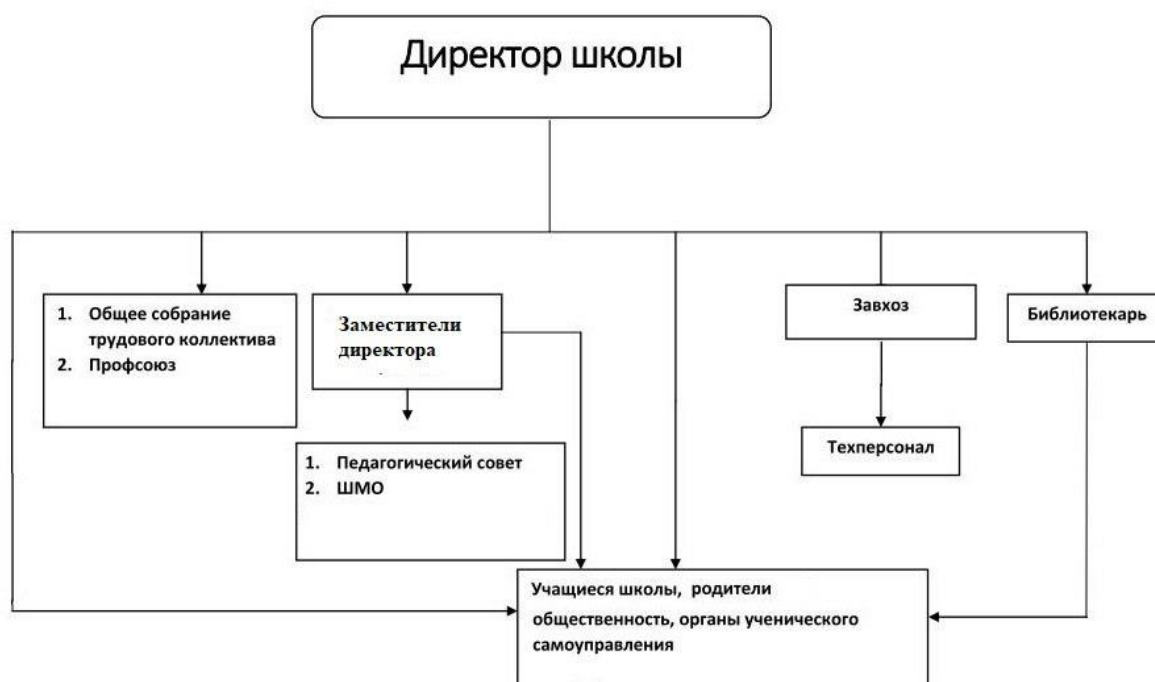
Директор школы

1. Общее собрание трудового коллектива
2. Профсоюз

Заместители директора

1. Педагогический совет
2. ШМО

Завхоз

Техперсонал

Библиотекарь

Учащиеся школы, родители общественность, органы ученического самоуправления